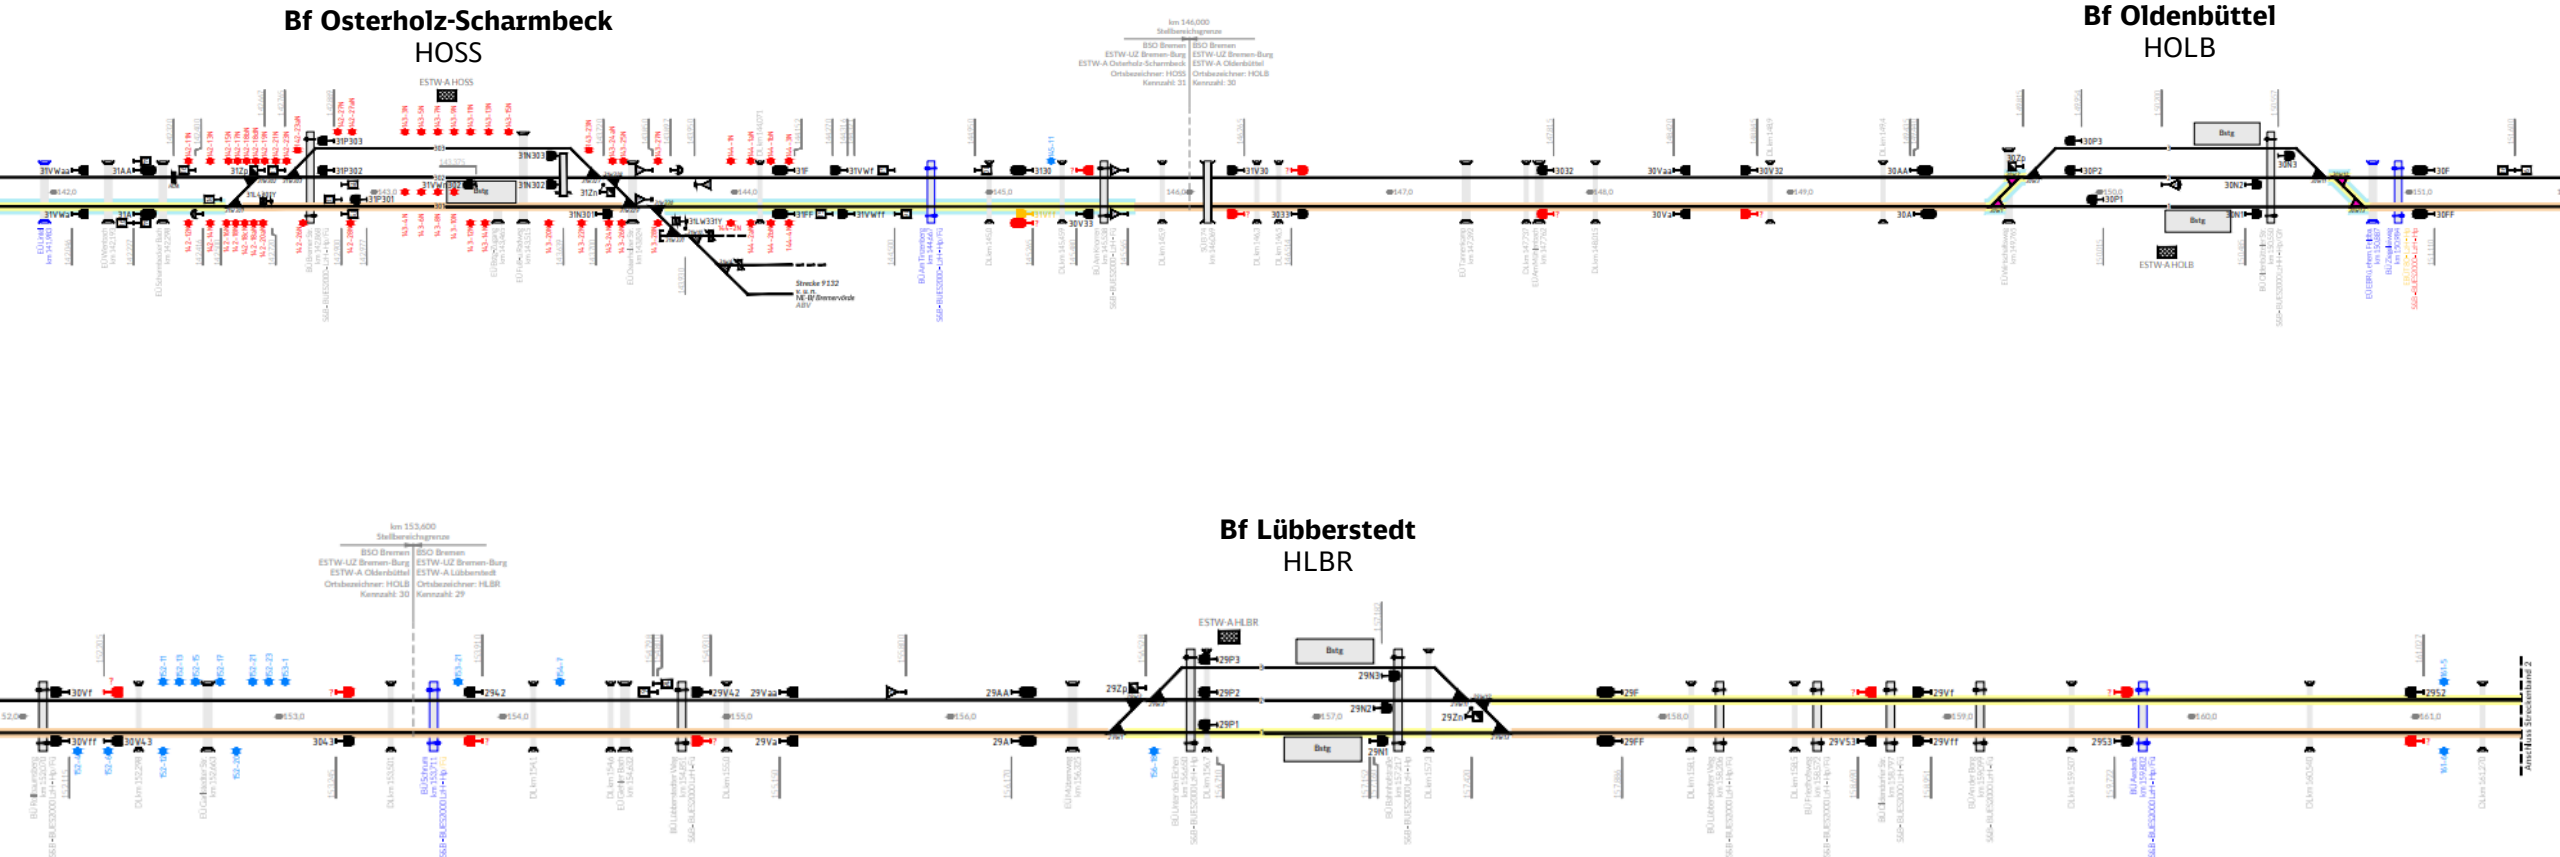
Bf Osterholz-Scharmbeck
HOSS

ESTW-A HOSS

km 146,000
Stellbereichsgrenze
BSO Bremen | BSO Bremen
ESTW-UZ Bremen-Burg | ESTW-UZ Bremen-Burg
ESTW-A Osterholz-Scharmbeck | ESTW-A Oldenbüttel
Ortsbezeichner: HOSS | Ortsbezeichner: HOLB
Kennzahl: 31 | Kennzahl: 30

Bf Oldenbüttel
HOLB

31VWaa
31AA
31Zp
31P303
31P302
31P301
31N303
31N302
31N301
31Zn
31VWf
31F
31VWff
31FF
3130
30V33
31V30
3033
3032
30Vaa
30V32
30Va
30AA
30A
30P3
30P2
30P1
30Zp
30N3
30N2
30N1
30F
30FF
Bstg
Bstg
Bstg

Strecke 9132
NE-Bf Bremervörde

ESTW-A HOLB

km 153,600
Stellbereichsgrenze
BSO Bremen | BSO Bremen
ESTW-UZ Bremen-Burg | ESTW-UZ Bremen-Burg
ESTW-A Oldenbüttel | ESTW-A Lübberstedt
Ortsbezeichner: HOLB | Ortsbezeichner: HLBR
Kennzahl: 30 | Kennzahl: 29

Bf Lübberstedt
HLBR

ESTW-A HLBR

30Vf
30Vff
30V43
3043
2942
29V42
29Vaa
29Va
29AA
29A
29Zp
29P3
29P2
29P1
29N3
29N2
29N1
29Zn
29F
29FF
29Vf
29V53
29Vff
2953
2952
Bstg
Bstg

Anschluss Streckenband 2